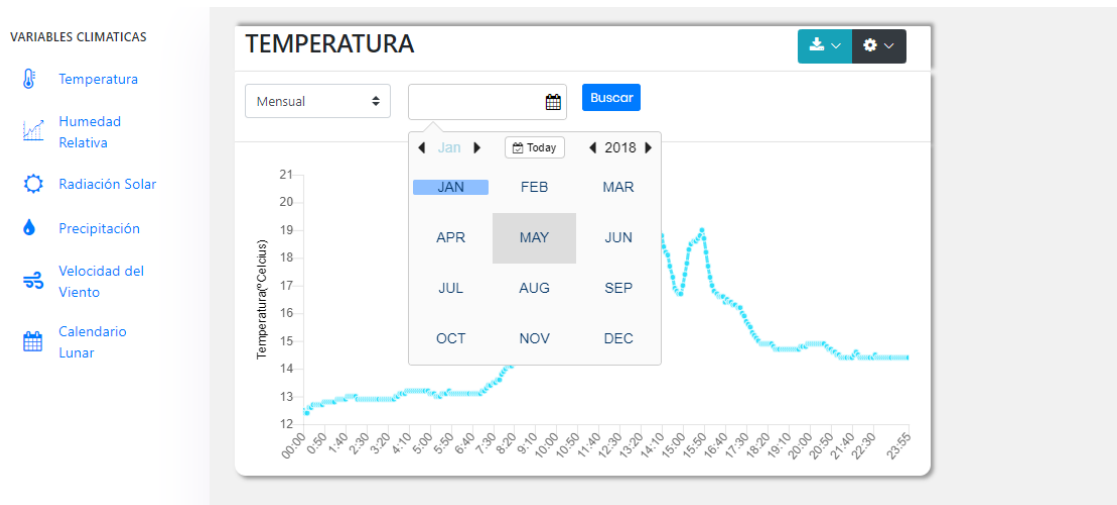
VARIABLES CLIMATICAS

Temperatura

Humedad Relativa

Radiación Solar

Precipitación

Velocidad del Viento

Calendario Lunar

TEMPERATURA

Mensual

Buscar

Jan Today 2018

| JAN | FEB | MAR |
|---|---|---|
| APR | MAY | JUN |
| JUL | AUG | SEP |
| OCT | NOV | DEC |

Temperatura(°Celcius)

21
20
19
18
17
16
15
14
13
12

00:00 0:50 1:40 2:30 3:20 4:10 5:00 5:50 6:40 7:30 8:20 9:10 10:00 10:50 11:40 12:30 13:20 14:10 15:00 15:50 16:40 17:30 18:20 19:10 20:00 20:50 21:40 22:30 23:55